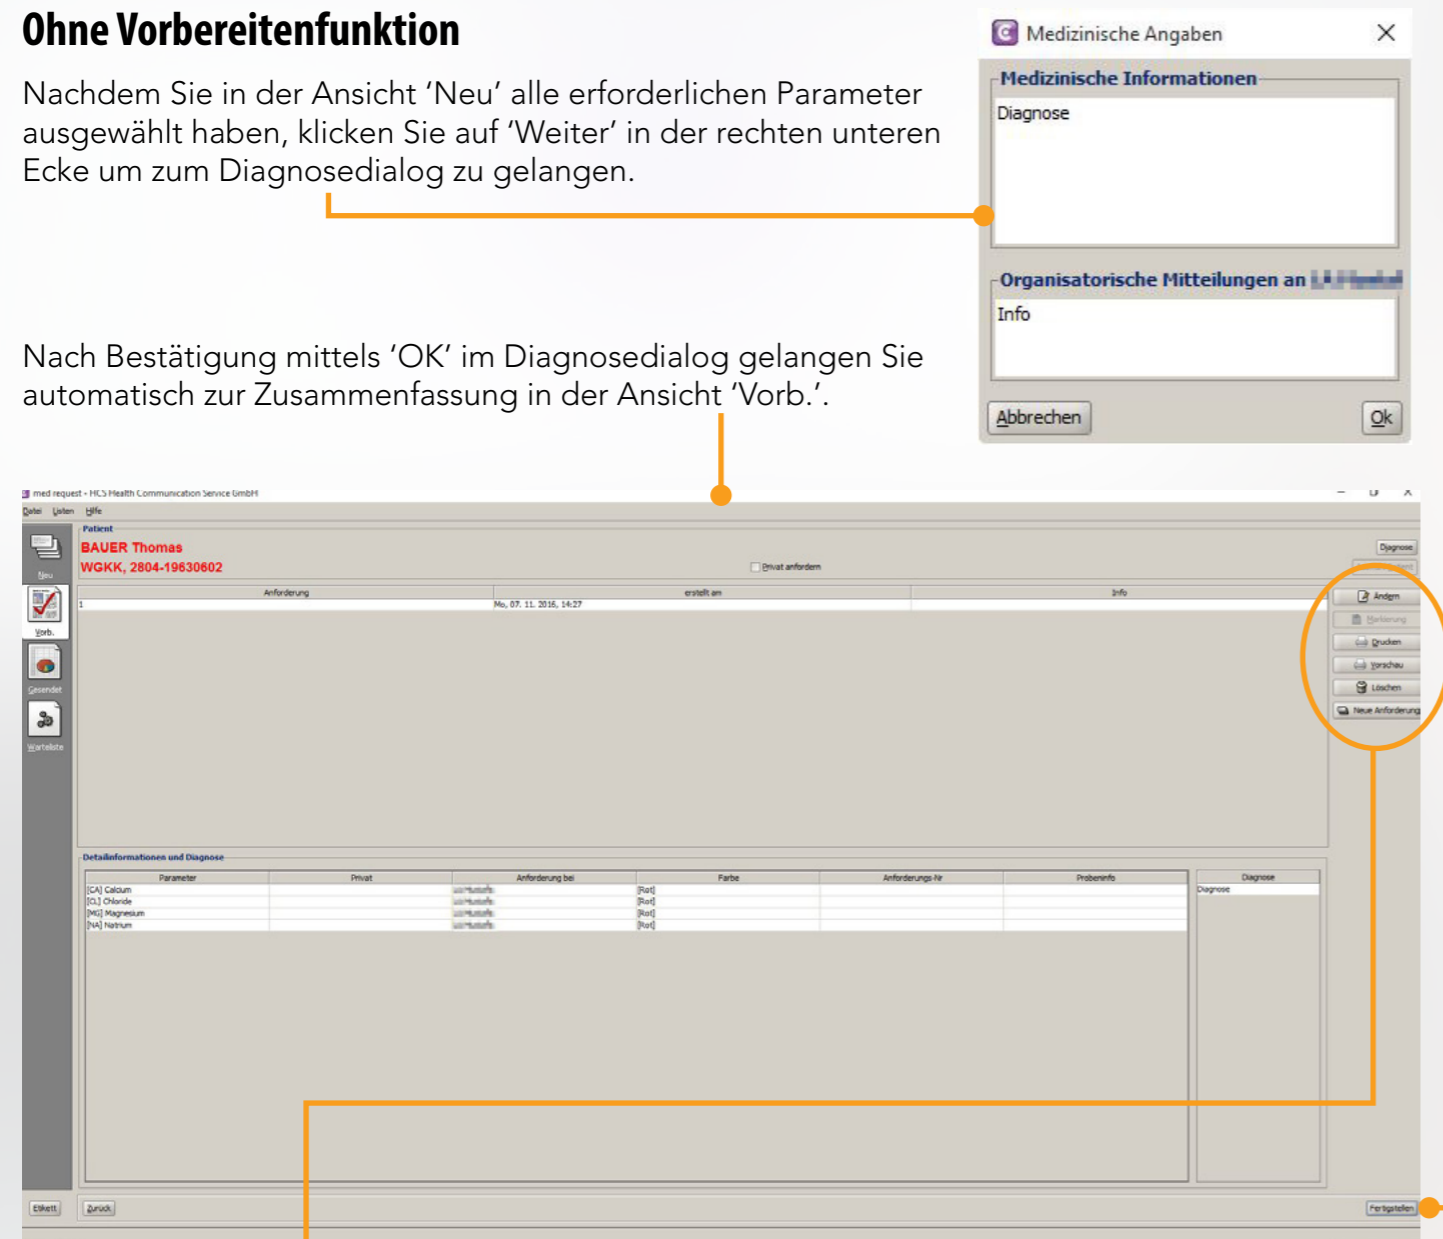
Ohne Vorbereitenfunktion

Nachdem Sie in der Ansicht 'Neu' alle erforderlichen Parameter ausgewählt haben, klicken Sie auf 'Weiter' in der rechten unteren Ecke um zum Diagnosedialog zu gelangen.

Nach Bestätigung mittels 'OK' im Diagnosedialog gelangen Sie automatisch zur Zusammenfassung in der Ansicht 'Vorb.'.

Medizinische Angaben

Medizinische Informationen
Diagnose

Organisatorische Mitteilungen an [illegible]
Info

Abbrechen
Ok

med request - HCS Health Communication Service GmbH

Datei Listen Hilfe

Neu
Vorb.
Gesendet
Warteliste

Patient
BAUER Thomas
WGKK, 2804-19630602
Privat anfordern
Diagnose

| Anforderung | erstellt am | Info |
|---|---|---|
| 1 | Mo, 07. 11. 2016, 14:27 | |

Ändern
Markierung
Drucken
Vorschau
Löschen
Neue Anforderung

Detailinformationen und Diagnose

| Parameter | Privat | Anforderung bei | Farbe | Anforderungs-Nr | Probeninfo |
|---|---|---|---|---|---|
| [CA] Calcium | | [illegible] | [Rot] | | |
| [CL] Chloride | | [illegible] | [Rot] | | |
| [MG] Magnesium | | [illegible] | [Rot] | | |
| [NA] Natrium | | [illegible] | [Rot] | | |

Diagnose
Diagnose

Etikett
Zurück
Fertigstellen